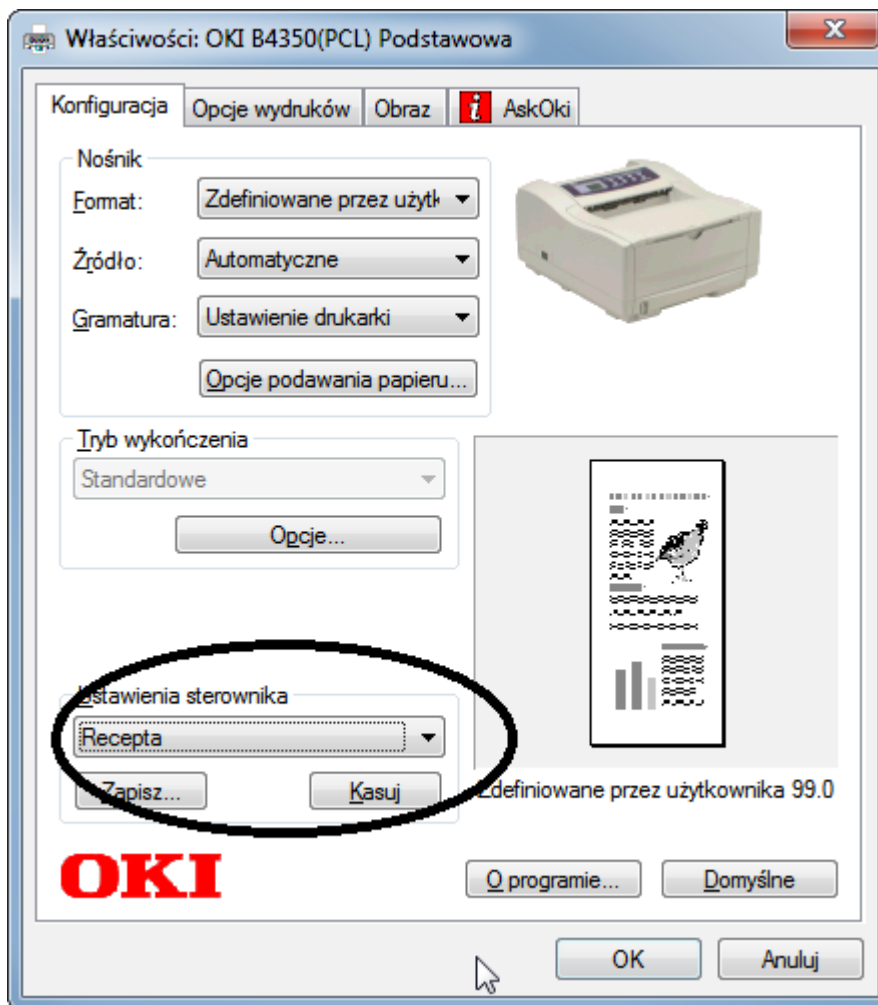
Właściwości: OKI B4350(PCL) Podstawowa

Konfiguracja | Opcje wydruków | Obraz | AskOki

Nośnik
Format: Zdefiniowane przez użytk
Źródło: Automatyczne
Gramatura: Ustawienie drukarki
Opcje podawania papieru...

Tryb wykończenia
Standardowe
Opcje...

Ustawienia sterownika
Recepta
Zapisz... Kasuj

Zdefiniowane przez użytkownika 99.0

OKI

O programie... Domyślne

OK Anuluj